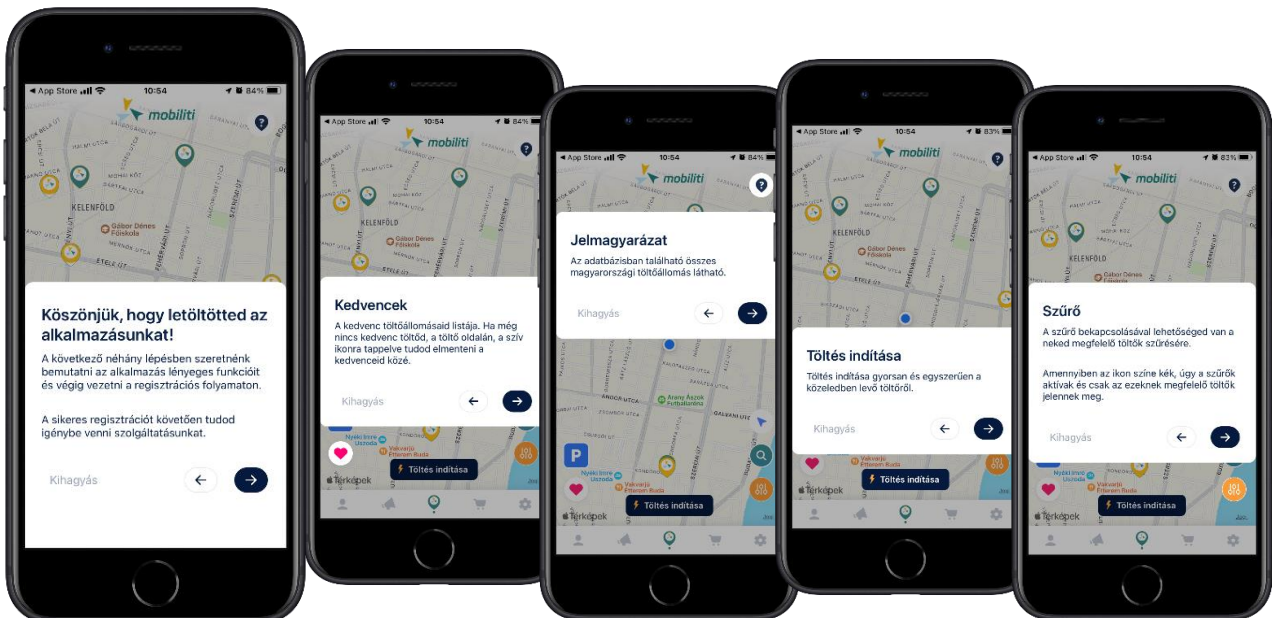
◂ App Store 10:54 84%
mobiliti
KELENFÖLD
Gábor Dénes Főiskola
ETELE ÚT

Köszönjük, hogy letöltötted az alkalmazásunkat!

A következő néhány lépésben szeretnénk bemutatni az alkalmazás lényeges funkcióit és végig vezetni a regisztrációs folyamaton.

A sikeres regisztrációt követően tudod igénybe venni szolgáltatásunkat.

Kihagyás

◂ App Store 10:54 84%
mobiliti
KELENFÖLD
Gábor Dénes Főiskola

Kedvencek

A kedvenc töltőállomásaid listája. Ha még nincs kedvenc töltőd, a töltő oldalán, a szív ikonra tappelve tudod elmenteni a kedvenceid közé.

Kihagyás

Töltés indítása
Térképek

◂ App Store 10:54 84%
mobiliti

Jelmagyarázat

Az adatbázisban található összes magyarországi töltőállomás látható.

Kihagyás

Arany Ászok Étterem
Vakvarjú Étterem Buda
Töltés indítása
Térképek

◂ App Store 10:54 83%
mobiliti
Gábor Dénes Főiskola

Töltés indítása

Töltés indítása gyorsan és egyszerűen a közeledben levő töltőről.

Kihagyás

Töltés indítása
Térképek

◂ App Store 10:54 83%
mobiliti

Szűrő

A szűrő bekapcsolásával lehetőséged van a neked megfelelő töltők szűrésére.

Amennyiben az ikon színe kék, úgy a szűrők aktívak és csak az ezeknek megfelelő töltők jelennek meg.

Kihagyás

Töltés indítása
Térképek